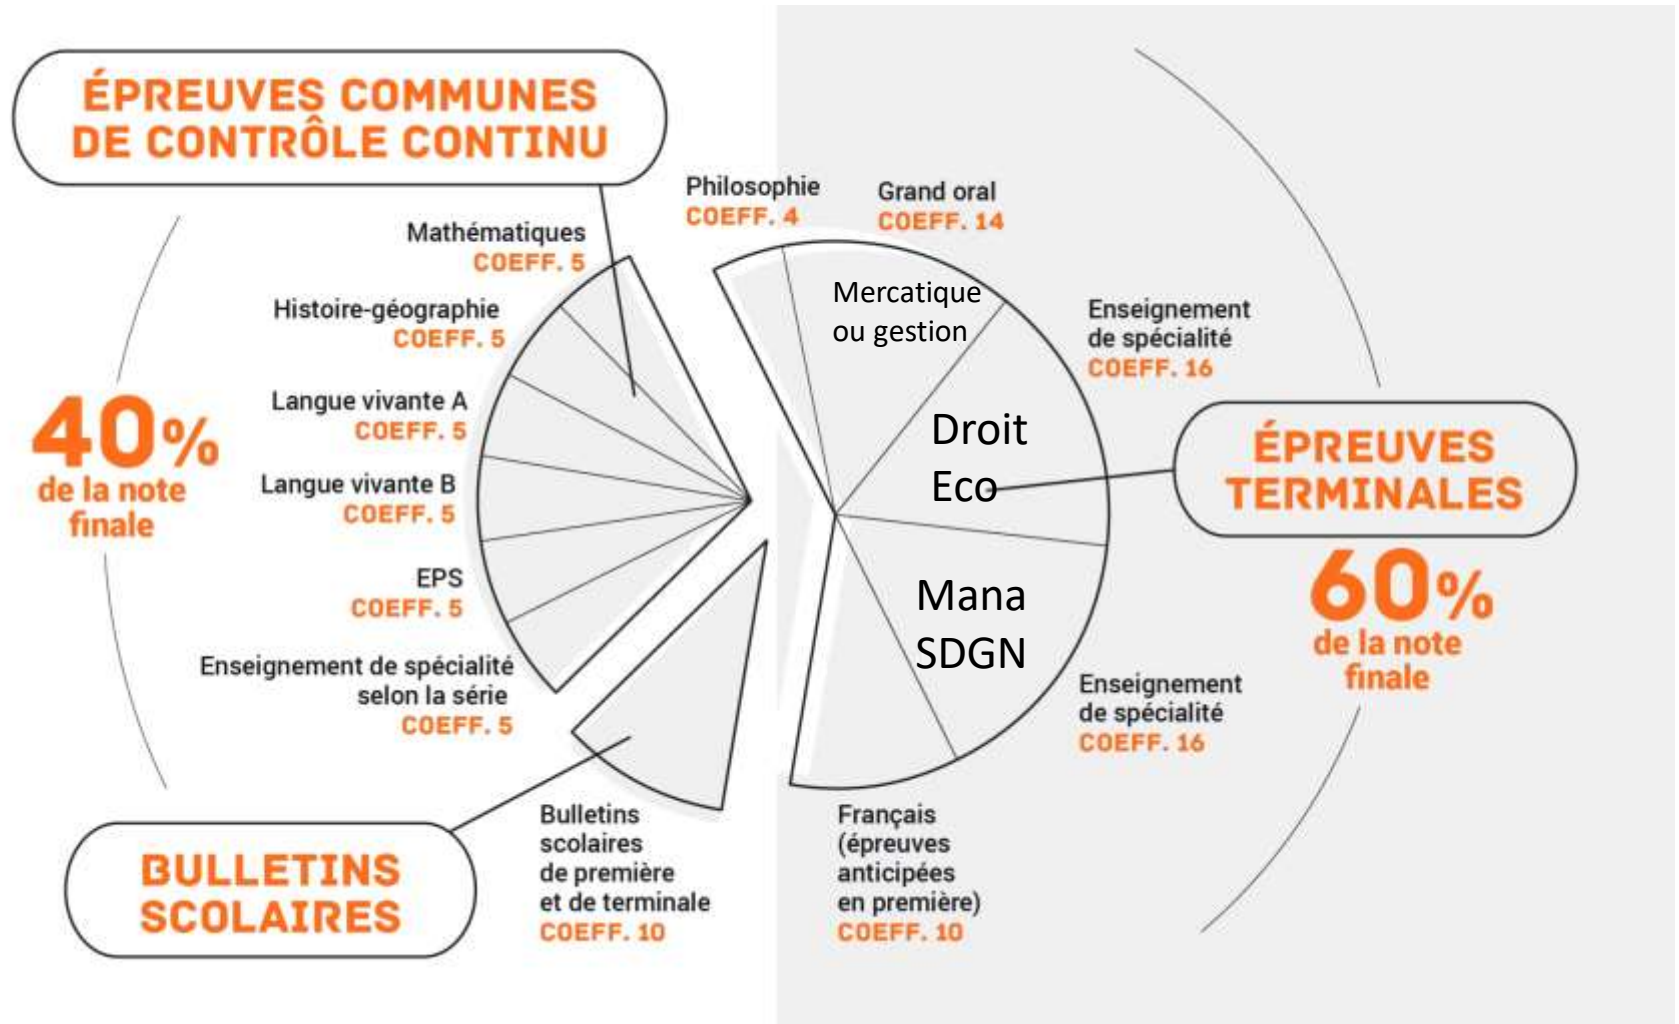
ÉPREUVES COMMUNES DE CONTRÔLE CONTINU

Mathématiques
COEFF. 5

Histoire-géographie
COEFF. 5

Langue vivante A
COEFF. 5

Langue vivante B
COEFF. 5

EPS
COEFF. 5

Enseignement de spécialité selon la série
COEFF. 5

40% de la note finale

BULLETINS SCOLAIRES

Bulletins scolaires de première et de terminale
COEFF. 10

Philosophie
COEFF. 4

Grand oral
COEFF. 14

Mercatique ou gestion

Droit Eco

Mana SDGN

Enseignement de spécialité
COEFF. 16

Enseignement de spécialité
COEFF. 16

Français (épreuves anticipées en première)
COEFF. 10

ÉPREUVES TERMINALES

60% de la note finale